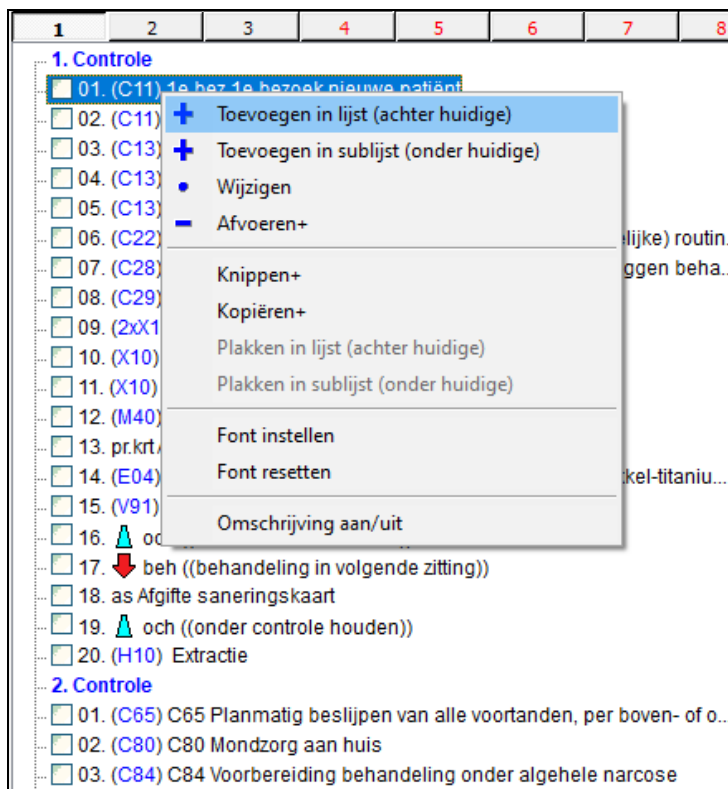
| 1 | 2 | 3 | 4 | 5 | 6 | 7 | 8 |
|---|---|---|---|---|---|---|---|

1. Controle
01. (C11) 1e bez 1e bezoek nieuwe patiënt
02. (C11)
03. (C13)
04. (C13)
05. (C13)
06. (C22) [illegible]elijke) routin...
07. (C28) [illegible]ggen beha...
08. (C29)
09. (2xX1
10. (X10)
11. (X10)
12. (M40)
13. pr.krt
14. (E04) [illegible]kel-titaniu...
15. (V91)
16. och
17. beh ((behandeling in volgende zitting))
18. as Afgifte saneringskaart
19. och ((onder controle houden))
20. (H10) Extractie
2. Controle
01. (C65) C65 Planmatig beslijpen van alle voortanden, per boven- of o...
02. (C80) C80 Mondzorg aan huis
03. (C84) C84 Voorbereiding behandeling onder algehele narcose

Toevoegen in lijst (achter huidige)
Toevoegen in sublijst (onder huidige)
Wijzigen
Afvoeren+
Knippen+
Kopiëren+
Plakken in lijst (achter huidige)
Plakken in sublijst (onder huidige)
Font instellen
Font resetten
Omschrijving aan/uit